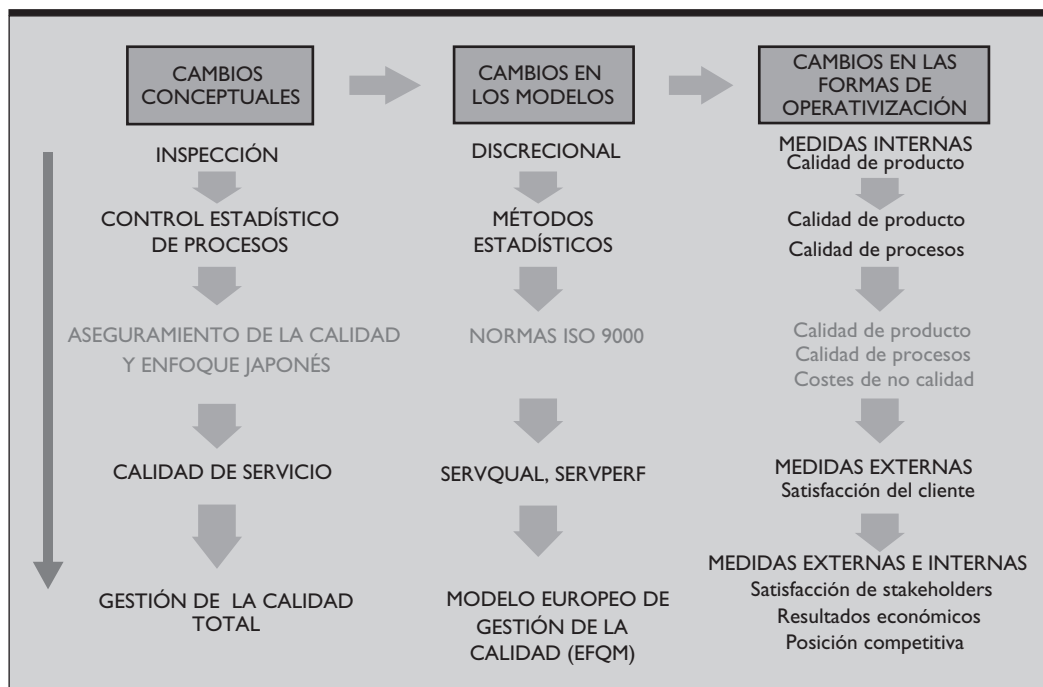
CAMBIOS CONCEPTUALES

INSPECCIÓN

CONTROL ESTADÍSTICO DE PROCESOS

ASEGURAMIENTO DE LA CALIDAD Y ENFOQUE JAPONÉS

CALIDAD DE SERVICIO

GESTIÓN DE LA CALIDAD TOTAL

CAMBIOS EN LOS MODELOS

DISCRECIONAL

MÉTODOS ESTADÍSTICOS

NORMAS ISO 9000

SERVQUAL, SERVPERF

MODELO EUROPEO DE GESTIÓN DE LA CALIDAD (EFQM)

CAMBIOS EN LAS FORMAS DE OPERATIVIZACIÓN

MEDIDAS INTERNAS
Calidad de producto

Calidad de producto
Calidad de procesos

Calidad de producto
Calidad de procesos
Costes de no calidad

MEDIDAS EXTERNAS
Satisfacción del cliente

MEDIDAS EXTERNAS E INTERNAS
Satisfacción de stakeholders
Resultados económicos
Posición competitiva